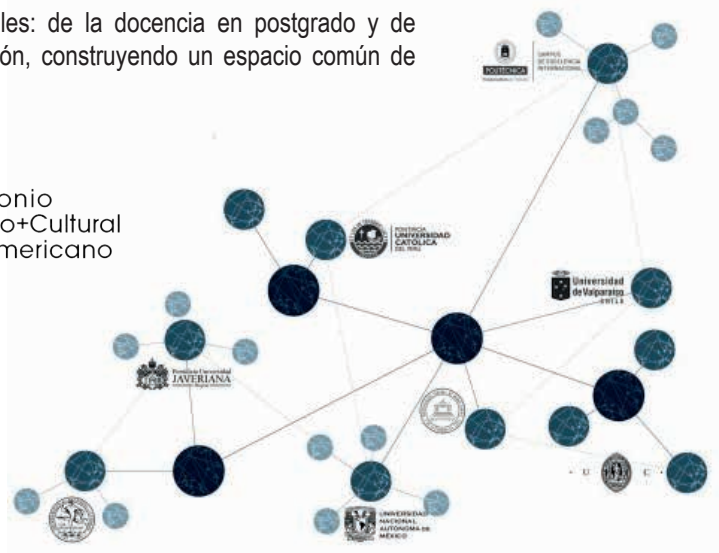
les: de la docencia en postgrado y de ón, construyendo un espacio común de

onio
o+Cultural
mericano

POLITÉCNICA
CAMPUS DE EXCELENCIA INTERNACIONAL

PONTIFICIA UNIVERSIDAD CATÓLICA DEL PERÚ

Universidad de Valparaíso CHILE

Pontificia Universidad JAVERIANA

U C

UNIVERSIDAD NACIONAL AUTÓNOMA DE MÉXICO